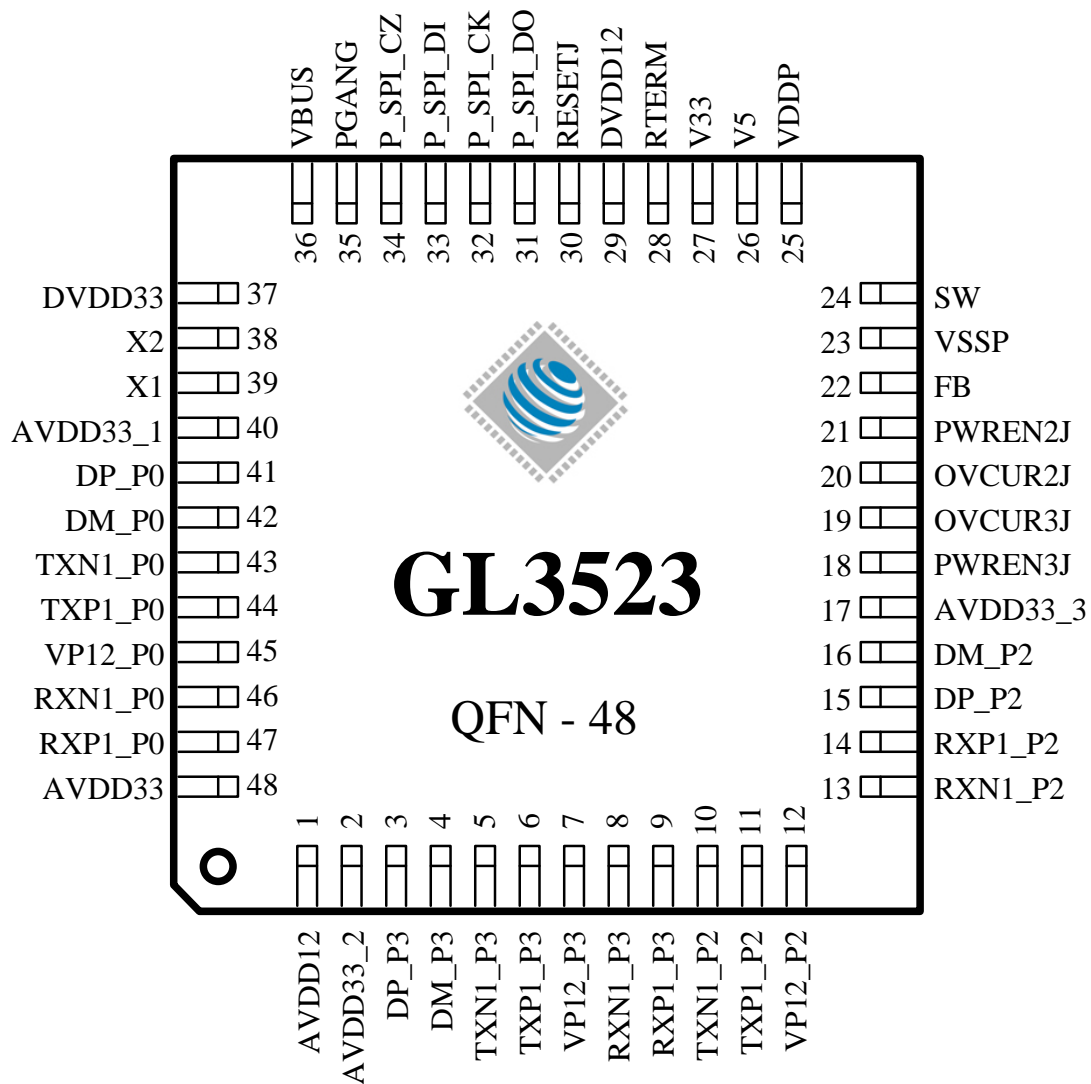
VBUS 36
PGANG 35
P_SPI_CZ 34
P_SPI_DI 33
P_SPI_CK 32
P_SPI_DO 31
RESETJ 30
DVDD12 29
RTERM 28
V33 27
V5 26
VDDP 25

DVDD33 37
X2 38
X1 39
AVDD33_1 40
DP_P0 41
DM_P0 42
TXN1_P0 43
TXP1_P0 44
VP12_P0 45
RXN1_P0 46
RXP1_P0 47
AVDD33 48

24 SW
23 VSSP
22 FB
21 PWREN2J
20 OVCUR2J
19 OVCUR3J
18 PWREN3J
17 AVDD33_3
16 DM_P2
15 DP_P2
14 RXP1_P2
13 RXN1_P2

GL3523

QFN - 48

1 AVDD12
2 AVDD33_2
3 DP_P3
4 DM_P3
5 TXN1_P3
6 TXP1_P3
7 VP12_P3
8 RXN1_P3
9 RXP1_P3
10 TXN1_P2
11 TXP1_P2
12 VP12_P2